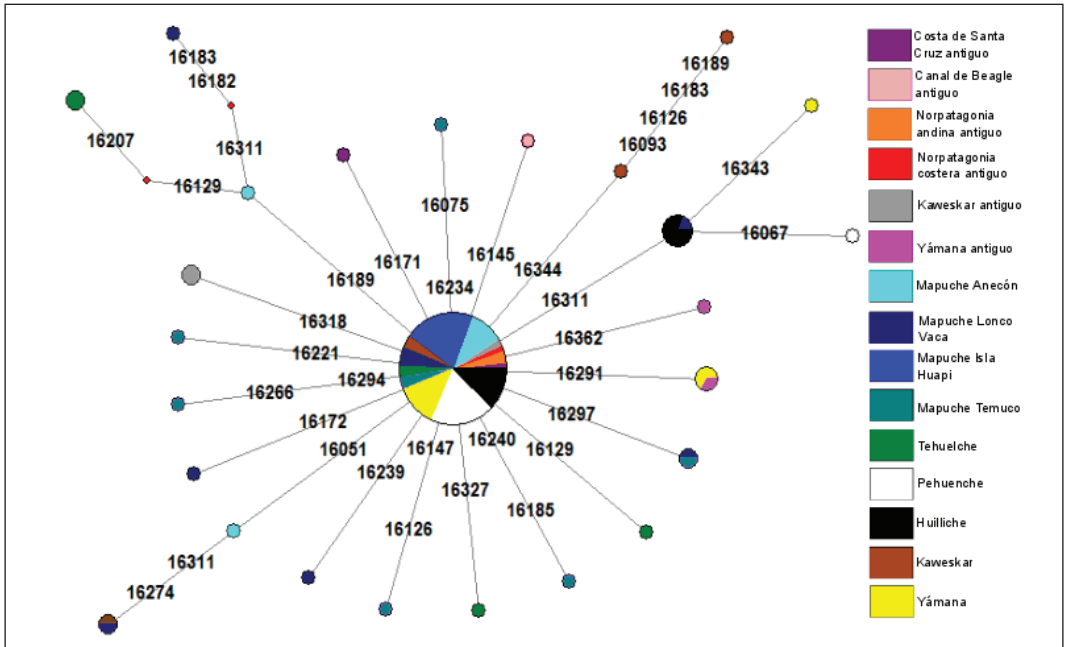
16183
16182
16207
16311
16129
16075
16171
16145
16189
16234
16344
16189
16183
16126
16093
16343
16067
16311
16318
16221
16294
16266
16172
16051
16239
16147
16240
16129
16297
16291
16362
16327
16185
16126
16311
16274

Costa de Santa Cruz antiguo
Canal de Beagle antiguo
Norpatagonia andina antiguo
Norpatagonia costera antiguo
Kaweskar antiguo
Yámana antiguo
Mapuche Anecón
Mapuche Lonco Vaca
Mapuche Isla Huapi
Mapuche Temuco
Tehuelche
Pehuenche
Huilliche
Kaweskar
Yámana